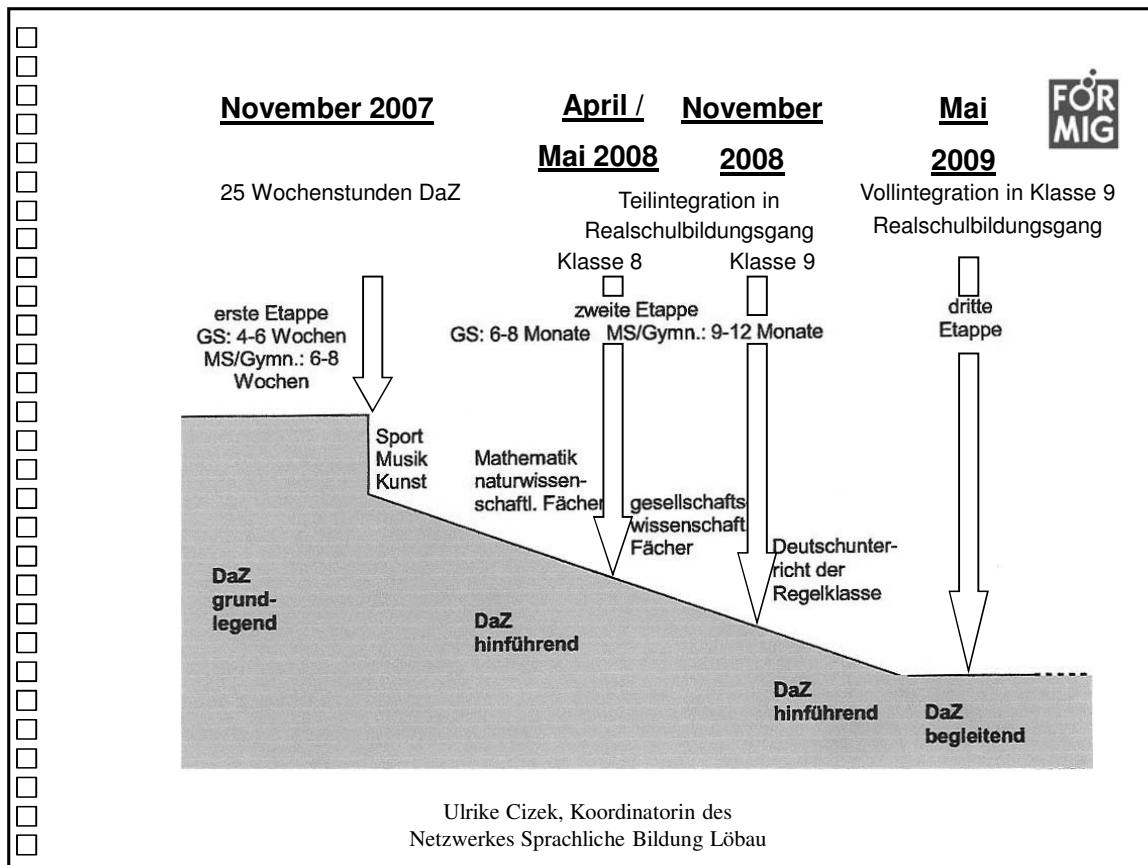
FÖR MIG

November 2007

25 Wochenstunden DaZ

April / Mai 2008

November 2008

Teilintegration in Realschulbildungsgang

Klasse 8 Klasse 9

Mai 2009

Vollintegration in Klasse 9 Realschulbildungsgang

erste Etappe
GS: 4-6 Wochen
MS/Gymn.: 6-8 Wochen

zweite Etappe
GS: 6-8 Monate MS/Gymn.: 9-12 Monate

dritte Etappe

Sport
Musik
Kunst

Mathematik
naturwissenschaftl. Fächer

gesellschaftswissenschaft Fächer

Deutschunterricht der Regelklasse

DaZ grundlegend

DaZ hinführend

DaZ hinführend

DaZ begleitend

Ulrike Cizek, Koordinatorin des Netzwerkes Sprachliche Bildung Löbau